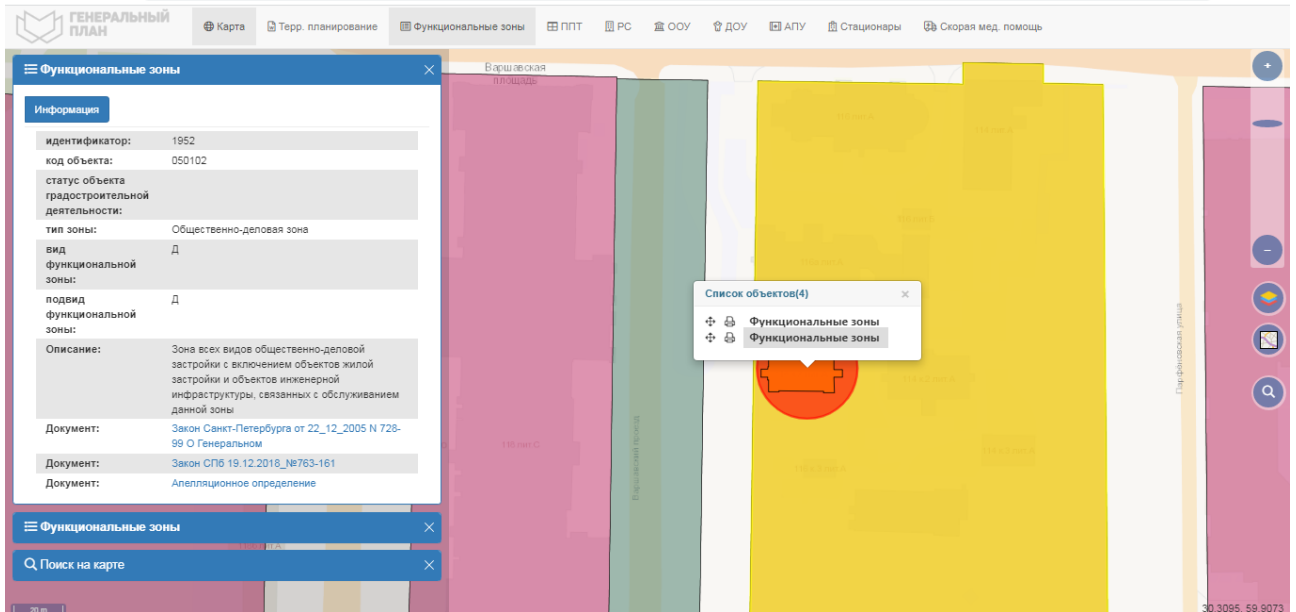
ГЕНЕРАЛЬНЫЙ ПЛАН

Карта | Терр. планирование | Функциональные зоны | ППТ | РС | ООУ | ДОУ | АПУ | Стационары | Скорая мед. помощь

Функциональные зоны

Информация

| | |
|---|---|
| идентификатор: | 1952 |
| код объекта: | 050102 |
| статус объекта градостроительной деятельности: | |
| тип зоны: | Общественно-деловая зона |
| вид функциональной зоны: | Д |
| подвид функциональной зоны: | Д |
| Описание: | Зона всех видов общественно-деловой застройки с включением объектов жилой застройки и объектов инженерной инфраструктуры, связанных с обслуживанием данной зоны |
| Документ: | Закон Санкт-Петербурга от 22_12_2005 N 728-99 О Генеральном |
| Документ: | Закон СПб 19.12.2018_№763-161 |
| Документ: | Апелляционное определение |

Функциональные зоны

Поиск на карте

Варшавская площадь

Варшавский проезд

Парфёновская улица

Список объектов(4)

Функциональные зоны
Функциональные зоны

20 m

30.3095, 59.9073